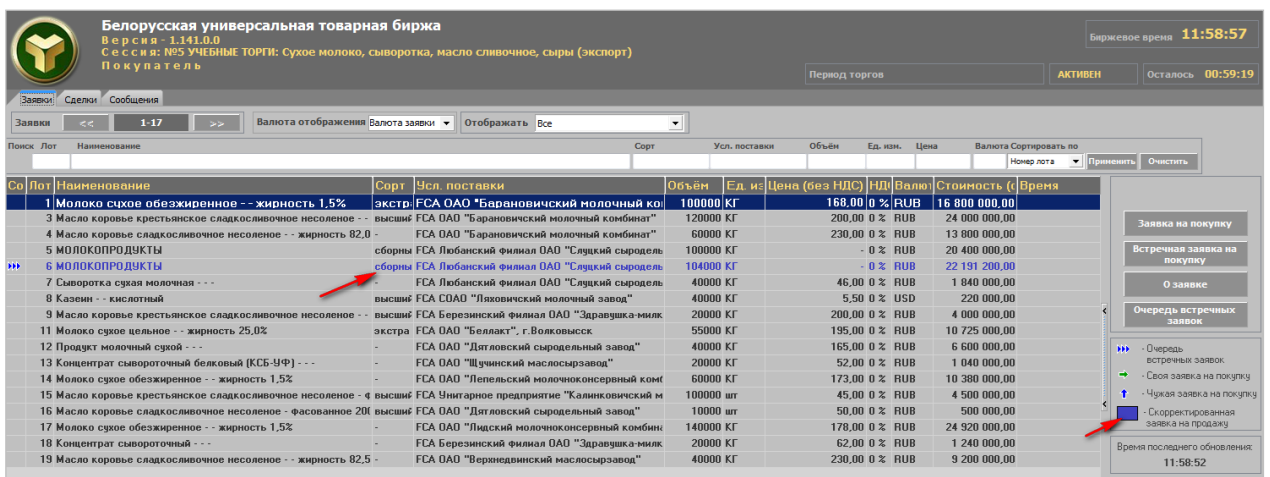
Белорусская универсальная товарная биржа
Версия - 1.141.0.0
Сессия: №5 УЧЕБНЫЕ ТОРГИ: Сухое молоко, сыворотка, масло сливочное, сыры (экспорт)
Покупатель

Биржевое время 11:58:57

Период торгов | АКТИВЕН | Осталось 00:59:19

Заявки | Сделки | Сообщения

Заявки | << | 1-17 | >> | Валюта отображения | Валюта заявки | Отображать | Все

Поиск | Лот | Наименование | Сорт | Усл. поставки | Объём | Ед. изм. | Цена | Валюта | Сортировать по | Номер лота | Применить | Очистить

| Со | Лот | Наименование | Сорт | Усл. поставки | Объём | Ед. из | Цена (без НДС) | НД | Валют | Стоимость ( | Время |
|---|---|---|---|---|---|---|---|---|---|---|---|
| | 1 | Молоко сухое обезжиренное - - жирность 1,5% | экстра | FCA ОАО "Барановичский молочный ко | 100000 | КГ | 168,00 | 0 % | RUB | 16 800 000,00 | |
| | 3 | Масло коровье крестьянское сладкосливочное несолёное - - | высший | FCA ОАО "Барановичский молочный комбинат" | 120000 | КГ | 200,00 | 0 % | RUB | 24 000 000,00 | |
| | 4 | Масло коровье сладкосливочное несолёное - - жирность 82,0 | - | FCA ОАО "Барановичский молочный комбинат" | 60000 | КГ | 230,00 | 0 % | RUB | 13 800 000,00 | |
| | 5 | МОЛОКОПРОДУКТЫ | сборный | FCA Любанский филиал ОАО "Слуцкий сыродель | 100000 | КГ | - | 0 % | RUB | 20 400 000,00 | |
| ▸▸▸ | 6 | МОЛОКОПРОДУКТЫ | сборны | FCA Любанский филиал ОАО "Слуцкий сыродель | 104000 | КГ | - | 0 % | RUB | 22 191 200,00 | |
| | 7 | Сыворотка сухая молочная - - - | - | FCA Любанский филиал ОАО "Слуцкий сыродель | 40000 | КГ | 46,00 | 0 % | RUB | 1 840 000,00 | |
| | 8 | Казеин - - кислотный | - | FCA СОАО "Ляховичский молочный завод" | 40000 | КГ | 5,50 | 0 % | USD | 220 000,00 | |
| | 9 | Масло коровье крестьянское сладкосливочное несолёное - - | высший | FCA ОАО Березинский филиал ОАО "Здравушка-милк | 20000 | КГ | 200,00 | 0 % | RUB | 4 000 000,00 | |
| | 11 | Молоко сухое цельное - - жирность 25,0% | экстра | FCA ОАО "Беллакт", г.Волковысск | 55000 | КГ | 195,00 | 0 % | RUB | 10 725 000,00 | |
| | 12 | Продукт молочный сухой - - - | - | FCA ОАО "Дятловский сыродельный завод" | 40000 | КГ | 165,00 | 0 % | RUB | 6 600 000,00 | |
| | 13 | Концентрат сывороточный белковый (КСБ-УФ) - - - | - | FCA ОАО "Щучинский маслосырзавод" | 20000 | КГ | 52,00 | 0 % | RUB | 1 040 000,00 | |
| | 14 | Молоко сухое обезжиренное - - жирность 1,5% | - | FCA ОАО "Лепельский молочноконсервный комб | 60000 | КГ | 173,00 | 0 % | RUB | 10 380 000,00 | |
| | 15 | Масло коровье крестьянское сладкосливочное несолёное - ф | высший | FCA Унитарное предприятие "Калинковичский м | 100000 | шт | 45,00 | 0 % | RUB | 4 500 000,00 | |
| | 16 | Масло коровье сладкосливочное несолёное - фасованное 20 | высший | FCA ОАО "Дятловский сыродельный завод" | 10000 | шт | 50,00 | 0 % | RUB | 500 000,00 | |
| | 17 | Молоко сухое обезжиренное - - жирность 1,5% | - | FCA ОАО "Лидский молочноконсервный комбина | 140000 | КГ | 178,00 | 0 % | RUB | 24 920 000,00 | |
| | 18 | Концентрат сывороточный - - - | - | FCA Березинский филиал ОАО "Здравушка-милк | 20000 | КГ | 62,00 | 0 % | RUB | 1 240 000,00 | |
| | 19 | Масло коровье сладкосливочное несолёное - - жирность 82,5 | - | FCA ОАО "Верхнедвинский маслосырзавод" | 40000 | КГ | 230,00 | 0 % | RUB | 9 200 000,00 | |

Заявка на покупку
Встречная заявка на покупку
О заявке
Очередь встречных заявок

- Очередь встречных заявок
- Своя заявка на покупку
- Чужая заявка на покупку
- Скорректированная заявка на продажу

Время последнего обновления:
11:58:52